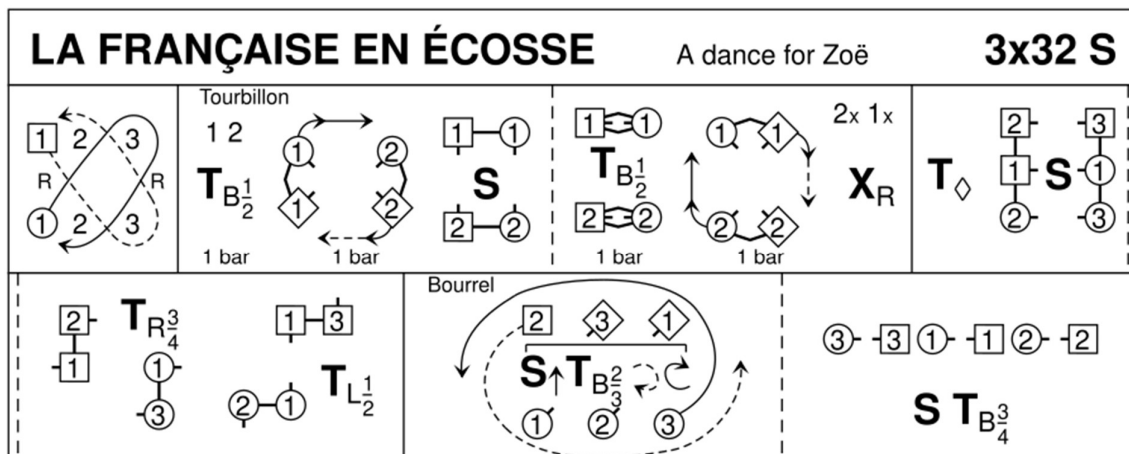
LA FRANÇAISE EN ÉCOSSE A dance for Zoë 3x32 S

1 2 3 R R 1 2 3

Tourbillon
1 2
$\mathbf{T}_{B\frac{1}{2}}$
1 2 2 1
1 1
S
2 2
1 bar 1 bar

1 1
$\mathbf{T}_{B\frac{1}{2}}$
2 2
1 1 2 2
2x 1x
$\mathbf{X}_R$
1 bar 1 bar

$\mathbf{T}_\Diamond$
2 3
1 S 1
2 3

2
1
$\mathbf{T}_{R\frac{3}{4}}$
1
3
1 3
2 1
$\mathbf{T}_{L\frac{1}{2}}$

Bourrel
2 3 1
$\mathbf{S}_\uparrow \mathbf{T}_{B\frac{2}{3}}$
1 2 3

3 3 1 1 2 2
$\mathbf{S}\ \mathbf{T}_{B\frac{3}{4}}$